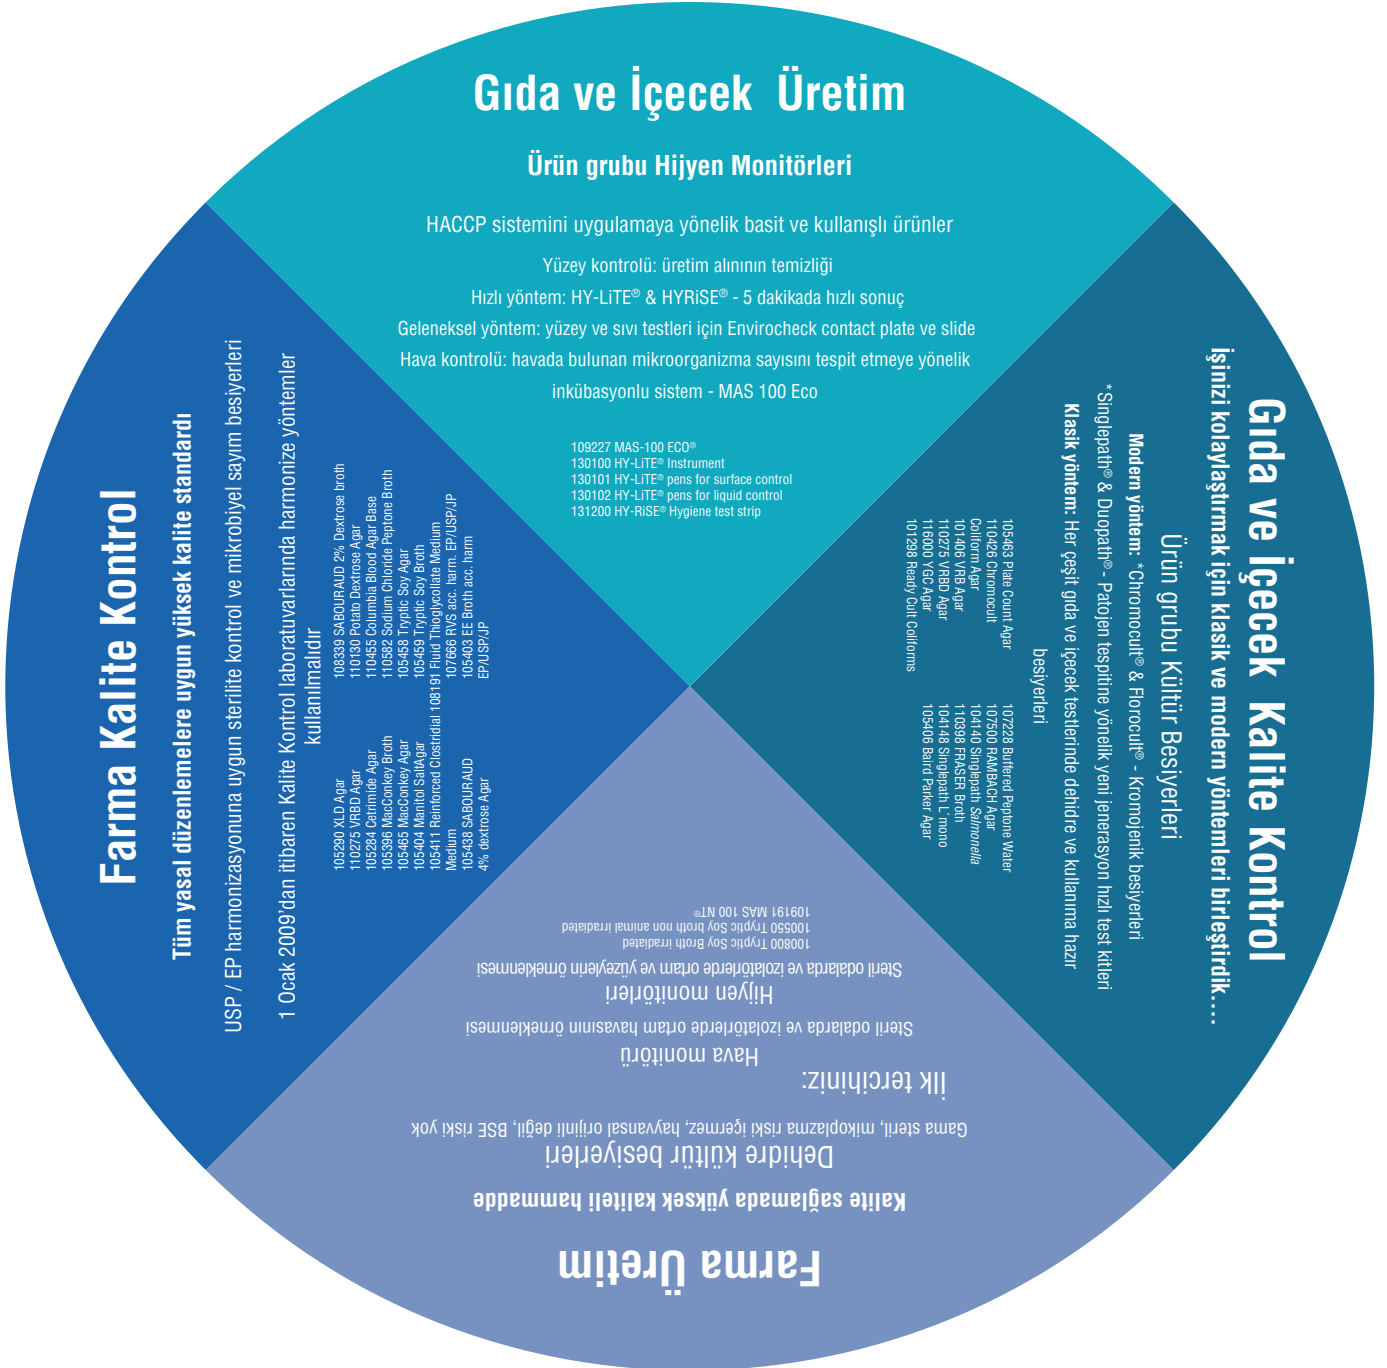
Gıda ve İçecek Üretim

Ürün grubu Hijyen Monitörleri

HACCP sistemini uygulamaya yönelik basit ve kullanışlı ürünler

Yüzey kontrolü: üretim alınının temizliği

Hızlı yöntem: HY-LiTE® & HYRiSE® - 5 dakikada hızlı sonuç

Geleneksel yöntem: yüzey ve sıvı testleri için Envirocheck contact plate ve slide

Hava kontrolü: havada bulunan mikroorganizma sayısını tespit etmeye yönelik inkübasyonlu sistem - MAS 100 Eco

109227 MAS-100 ECO®
130100 HY-LiTE® Instrument
130101 HY-LiTE® pens for surface control
130102 HY-LiTE® pens for liquid control
131200 HY-RiSE® Hygiene test strip

Gıda ve İçecek Kalite Kontrol

İşinizi kolaylaştırmak için klasik ve modern yöntemleri birleştirdik…

Ürün grubu Kültür Besiyerleri

Modern yöntem: *Chromocult® & Florocult® - Kromojenik besiyerleri

*Singlepath® & Duopath® - Patojen tespitine yönelik yeni jenerasyon hızlı test kitleri

Klasik yöntem: Her çeşit gıda ve içecek testlerinde dehidre ve kullanıma hazır besiyerleri

105463 Plate Count Agar
110426 Chromocult Coliform Agar
101406 VRB Agar
110275 VRBD Agar
116000 YGC Agar
101298 Ready Cult Coliforms

107228 Buffered Peptone Water
107500 RAMBACH Agar
104140 Singlepath Salmonella
110398 FRASER Broth
104148 Singlepath L'mono
105406 Baird Parker Agar

Farma Üretim

Kalite sağlamada yüksek kaliteli hammadde

Dehidre kültür besiyerleri

Gama steril, mikoplazma riski içermez, hayvansal orijinli değil, BSE riski yok

İlk tercihiniz:

Hava monitörü

Steril odalarda ve izolatörlerde ortam havasının örneklenmesi

Hijyen monitörleri

Steril odalarda ve izolatörlerde ortam ve yüzeylerin örneklenmesi

100800 Tryptic Soy Broth irradiated
100550 Tryptic Soy broth non animal irradiated
109191 MAS 100 NT®

Farma Kalite Kontrol

Tüm yasal düzenlemelere uygun yüksek kalite standardı

USP / EP harmonizasyonuna uygun sterilite kontrol ve mikrobiyel sayım besiyerleri

1 Ocak 2009'dan itibaren Kalite Kontrol laboratuvarlarında harmonize yöntemler kullanılmalıdır

105290 XLD Agar
110275 VRBD Agar
105284 Cetrimide Agar
105396 MacConkey Broth
105465 MacConkey Agar
105404 Manitol SaltAgar
105411 Reinforced Clostridial Medium
105438 SABOURAUD 4% dextrose Agar

108339 SABOURAUD 2% Dextrose broth
110130 Potato Dextrose Agar
110455 Columbia Blood Agar Base
110582 Sodium Chloride Peptone Broth
105458 Tryptic Soy Agar
105459 Tryptic Soy Broth
108191 Fluid Thioglycollate Medium
107666 RVS acc. harm. EP/USP/JP
105403 EE Broth acc. harm EP/USP/JP